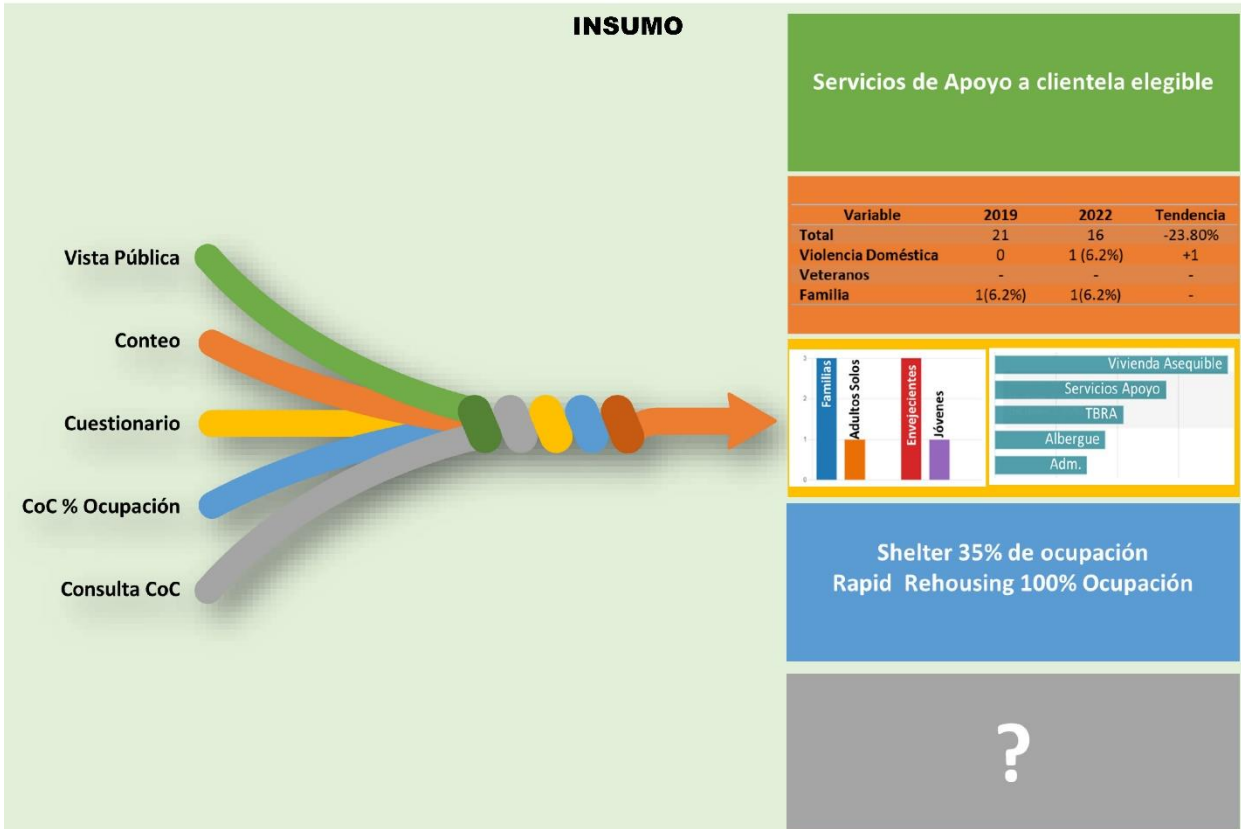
INSUMO

Vista Pública

Conteo

Cuestionario

CoC % Ocupación

Consulta CoC

Servicios de Apoyo a clientela elegible

| Variable | 2019 | 2022 | Tendencia |
|---|---|---|---|
| Total | 21 | 16 | -23.80% |
| Violencia Doméstica | 0 | 1 (6.2%) | +1 |
| Veteranos | - | - | - |
| Familia | 1(6.2%) | 1(6.2%) | - |

3
2
1
0
Familias
Adultos Solos
Envejecientes
Jóvenes

Vivienda Asequible
Servicios Apoyo
TBRA
Albergue
Adm.

Shelter 35% de ocupación
Rapid Rehousing 100% Ocupación

?